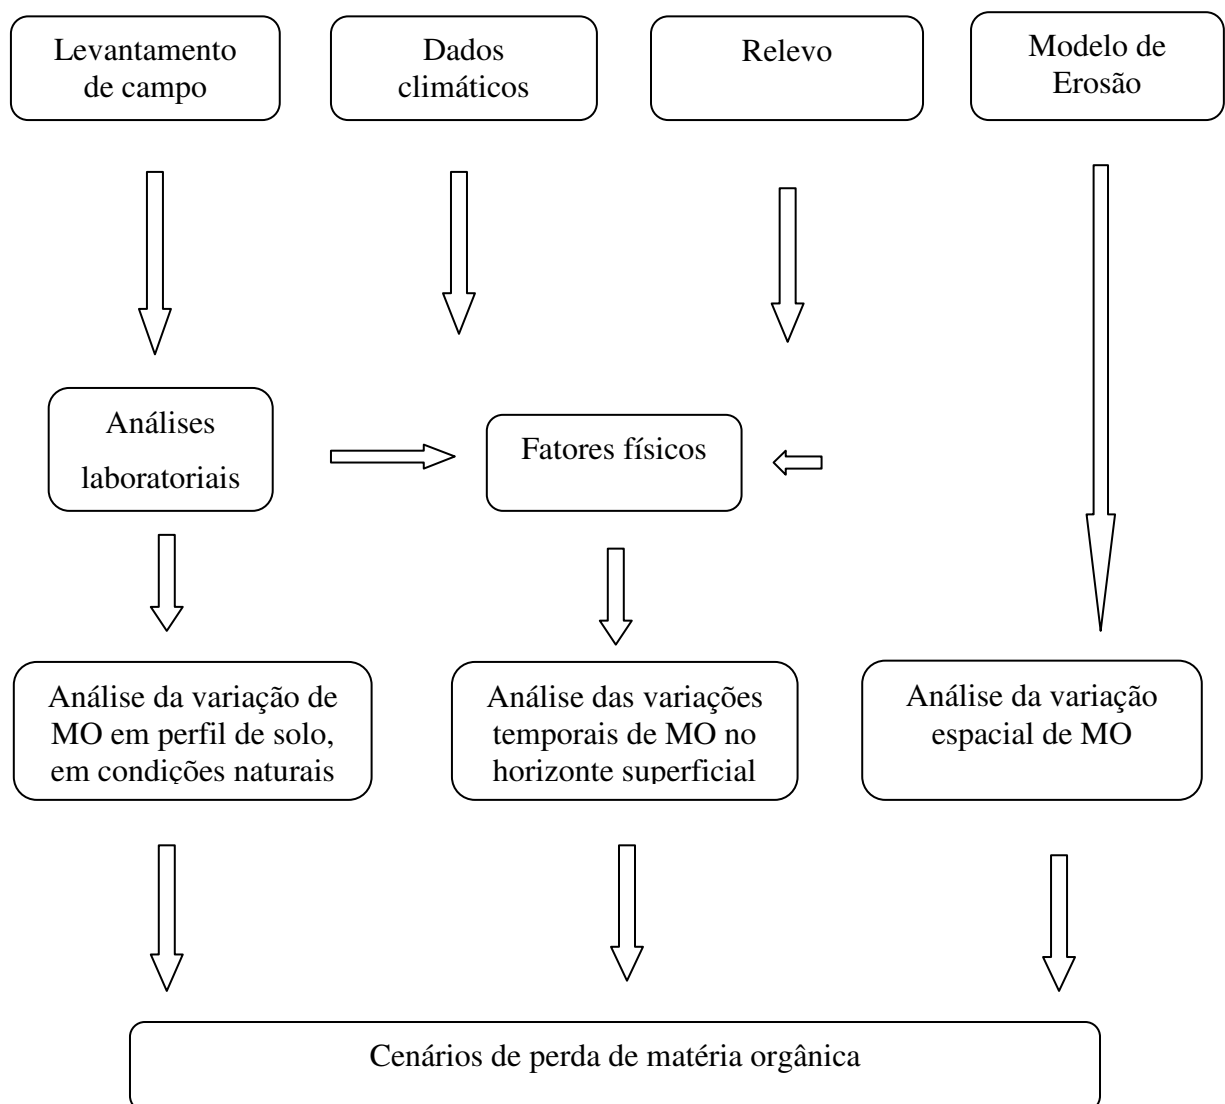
Levantamento de campo

Dados climáticos

Relevo

Modelo de Erosão

Análises laboratoriais

Fatores físicos

Análise da variação de MO em perfil de solo, em condições naturais

Análise das variações temporais de MO no horizonte superficial

Análise da variação espacial de MO

Cenários de perda de matéria orgânica